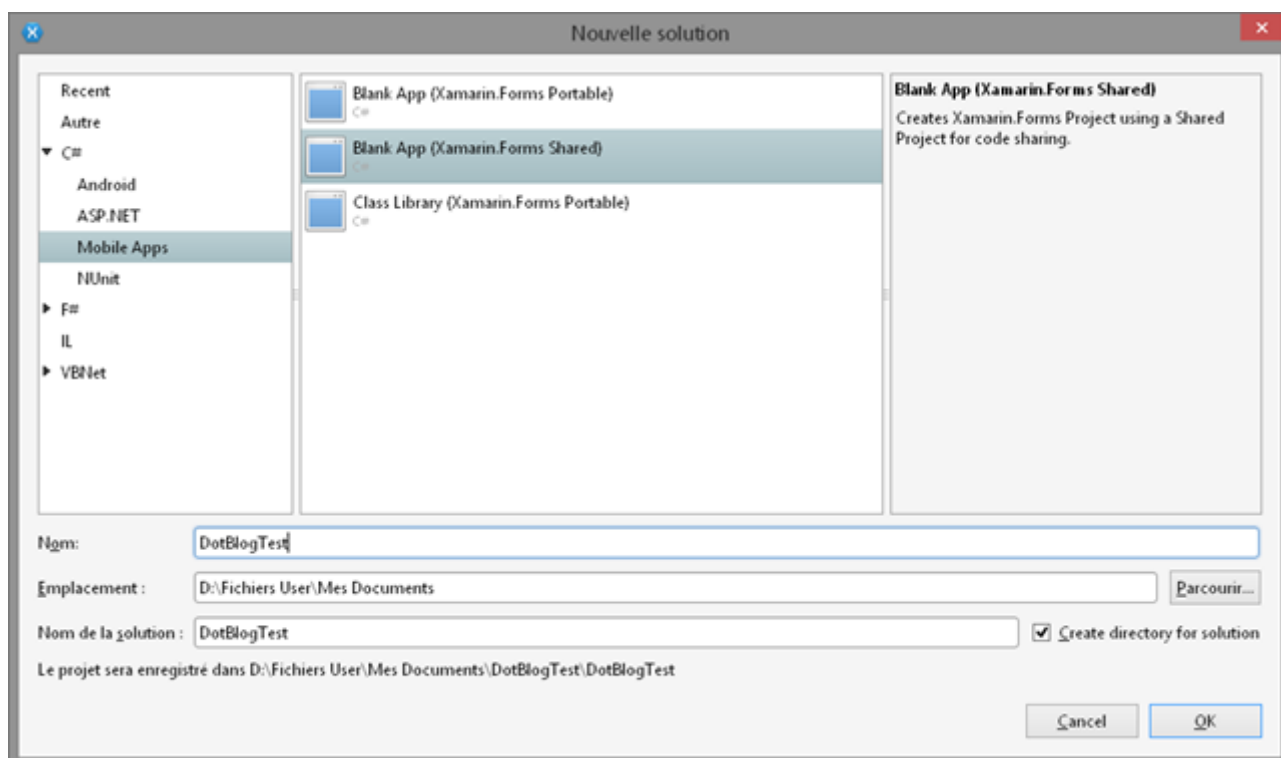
Nouvelle solution

Recent
Autre
C#
Android
ASP.NET
Mobile Apps
NUnit
F#
IL
VBNet

Blank App (Xamarin.Forms Portable)
C#
Blank App (Xamarin.Forms Shared)
C#
Class Library (Xamarin.Forms Portable)
C#

Blank App (Xamarin.Forms Shared)
Creates Xamarin.Forms Project using a Shared Project for code sharing.

Nom: DotBlogTest
Emplacement : D:\Fichiers User\Mes Documents
Parcourir...
Nom de la solution : DotBlogTest
Create directory for solution
Le projet sera enregistré dans D:\Fichiers User\Mes Documents\DotBlogTest\DotBlogTest

Cancel
OK